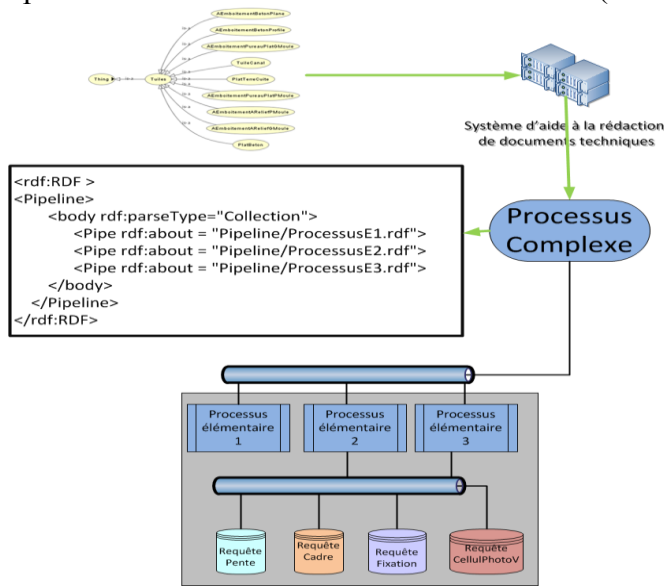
AEmboitementBetonPlane
AEmboitementBetonProfile
AEmboitementFuseauPlatEMoule
TuileCanal
PlatTerreCuite
AEmboitementFuseauPlatPMoule
AEmboitementAReliefPMoule
AEmboitementAReliefEMoule
PlatBeton
Thing
Tuiles

Système d'aide à la rédaction de documents techniques

<rdf:RDF >
<Pipeline>
<body rdf:parseType="Collection">
<Pipe rdf:about = "Pipeline/ProcessusE1.rdf">
<Pipe rdf:about = "Pipeline/ProcessusE2.rdf">
<Pipe rdf:about = "Pipeline/ProcessusE3.rdf">
</body>
</Pipeline>
</rdf:RDF>

Processus Complexe

Processus élémentaire 1

Processus élémentaire 2

Processus élémentaire 3

Requête Pente

Requête Cadre

Requête Fixation

Requête CellulPhotoV